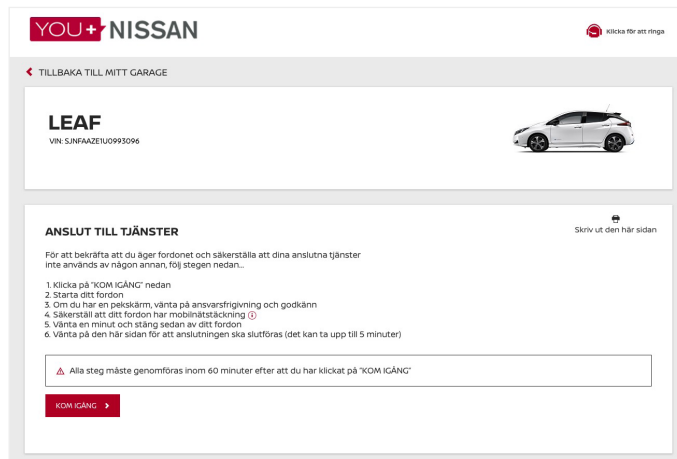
YOU+ NISSAN

Klicka för att ringa

TILLBAKA TILL MITT GARAGE

LEAF
VIN: SJNFAAZE1U0993096

ANSLUT TILL TJÄNSTER

Skriv ut den här sidan

För att bekräfta att du äger fordonet och säkerställa att dina anslutna tjänster inte används av någon annan, följ stegen nedan...

1. Klicka på "KOM IGÅNG" nedan
2. Starta ditt fordon
3. Om du har en pekskärm, vänta på ansvarsfrigivning och godkänn
4. Säkerställ att ditt fordon har mobilnätstäckning
5. Vänta en minut och stäng sedan av ditt fordon
6. Vänta på den här sidan för att anslutningen ska slutföras (det kan ta upp till 5 minuter)

Alla steg måste genomföras inom 60 minuter efter att du har klickat på "KOM IGÅNG"

KOM IGÅNG